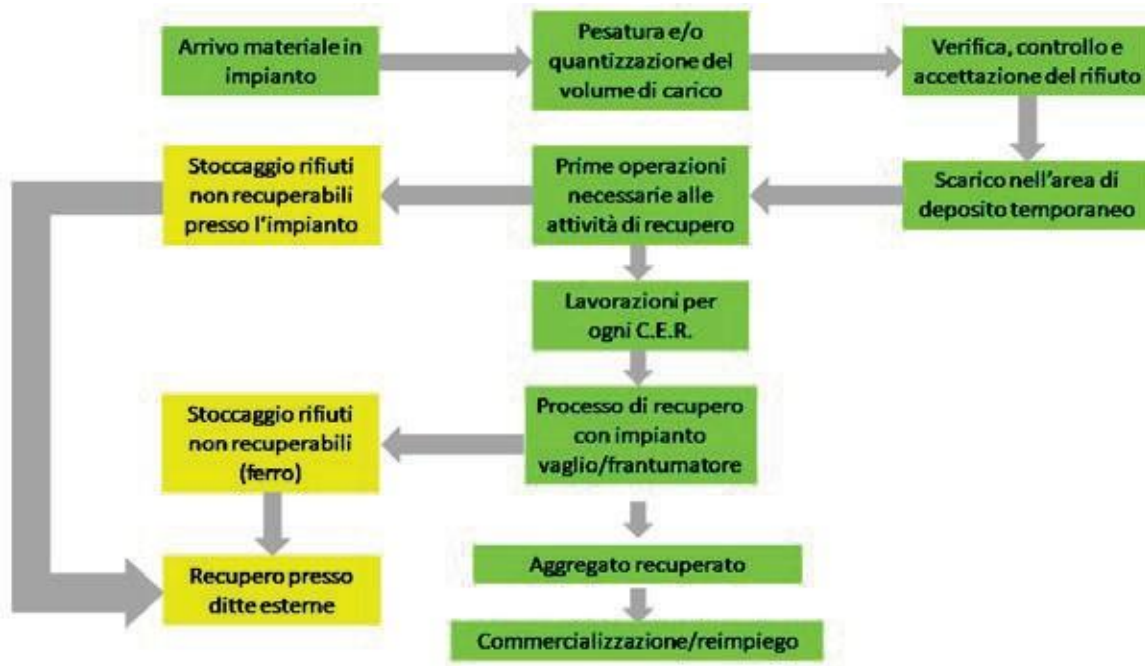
Arrivo materiale in impianto

Pesatura e/o quantizzazione del volume di carico

Verifica, controllo e accettazione del rifiuto

Scarico nell'area di deposito temporaneo

Prime operazioni necessarie alle attività di recupero

Stoccaggio rifiuti non recuperabili presso l'impianto

Lavorazioni per ogni C.E.R.

Processo di recupero con impianto vaglio/frantumatore

Stoccaggio rifiuti non recuperabili (ferro)

Recupero presso ditte esterne

Aggregato recuperato

Commercializzazione/reimpiego